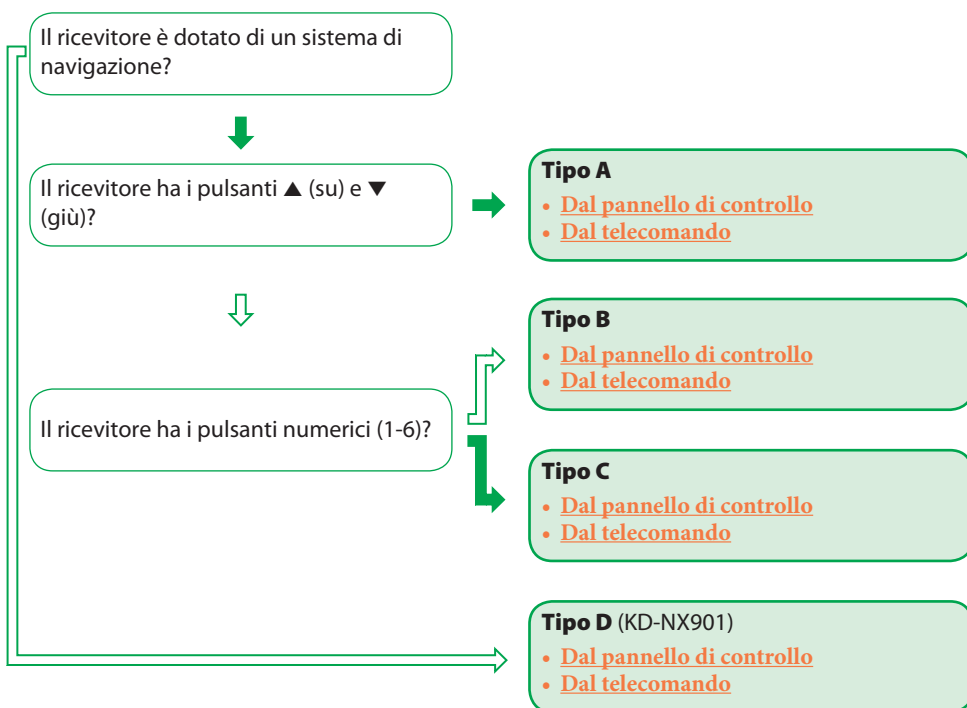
Il ricevitore è dotato di un sistema di navigazione?

Il ricevitore ha i pulsanti ▲ (su) e ▼ (giù)?

Il ricevitore ha i pulsanti numerici (1-6)?

**Tipo A**
• Dal pannello di controllo
• Dal telecomando

**Tipo B**
• Dal pannello di controllo
• Dal telecomando

**Tipo C**
• Dal pannello di controllo
• Dal telecomando

**Tipo D** (KD-NX901)
• Dal pannello di controllo
• Dal telecomando